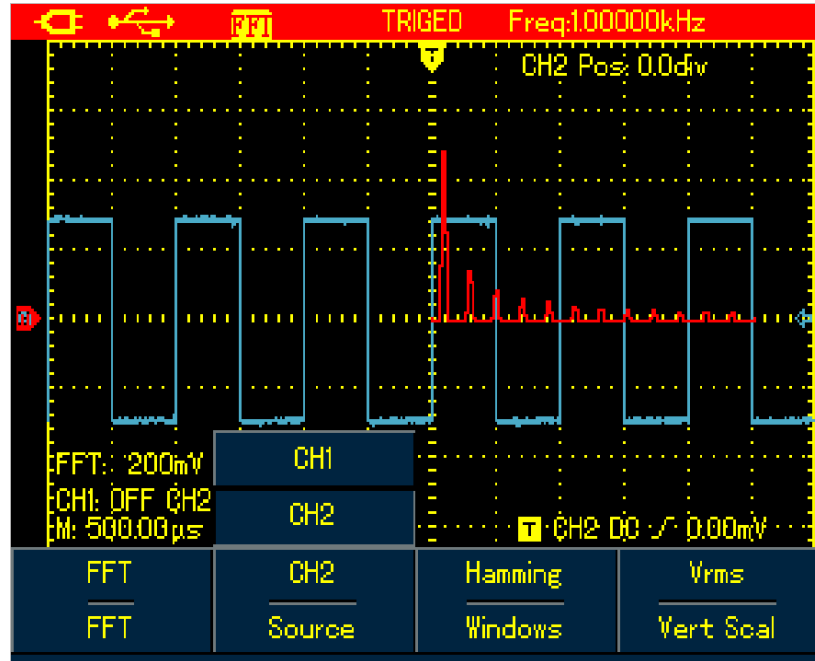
FFT TRIGED Freq:1.00000kHz

T

CH2 Pos: 0.0div

FFT: 200mV
CH1: OFF CH2
M: 500.00μs

CH1

CH2

T CH2 DC ╱ 0.00mV

| FFT | CH2 | Hamming | Vrms |
|---|---|---|---|
| FFT | Source | Windows | Vert Scal |